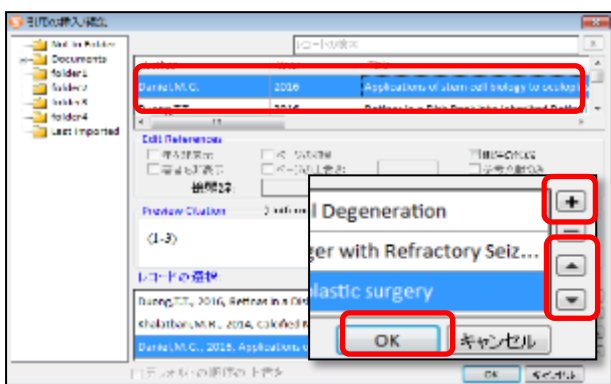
引用の挿入/編集

Not in Folder
Documents
folder1
folder2
folder3
folder4
Last Imported

レコードの検索

Author | Year | Title
Daniel,M.C. | 2016 | Applications of stem cell biology to ocular
Duong,T.T. | 2016 | Bettere in a Dish: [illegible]

Edit Reference
著者を除外
年を除外
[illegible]を表示
ページ番号を表示
前置き文
接尾語
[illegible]
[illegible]

Preview Citation
(1-3)

レコードの選択
Duong,T.T., 2016, Bettoes in a Dish
shlatban,M.R., 2016, calcified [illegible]
Daniel,M.C., 2016, Applications of

l Degeneration
ger with Refractory Seiz...
lastic surgery
OK
キャンセル

+
−

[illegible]
OK キャンセル